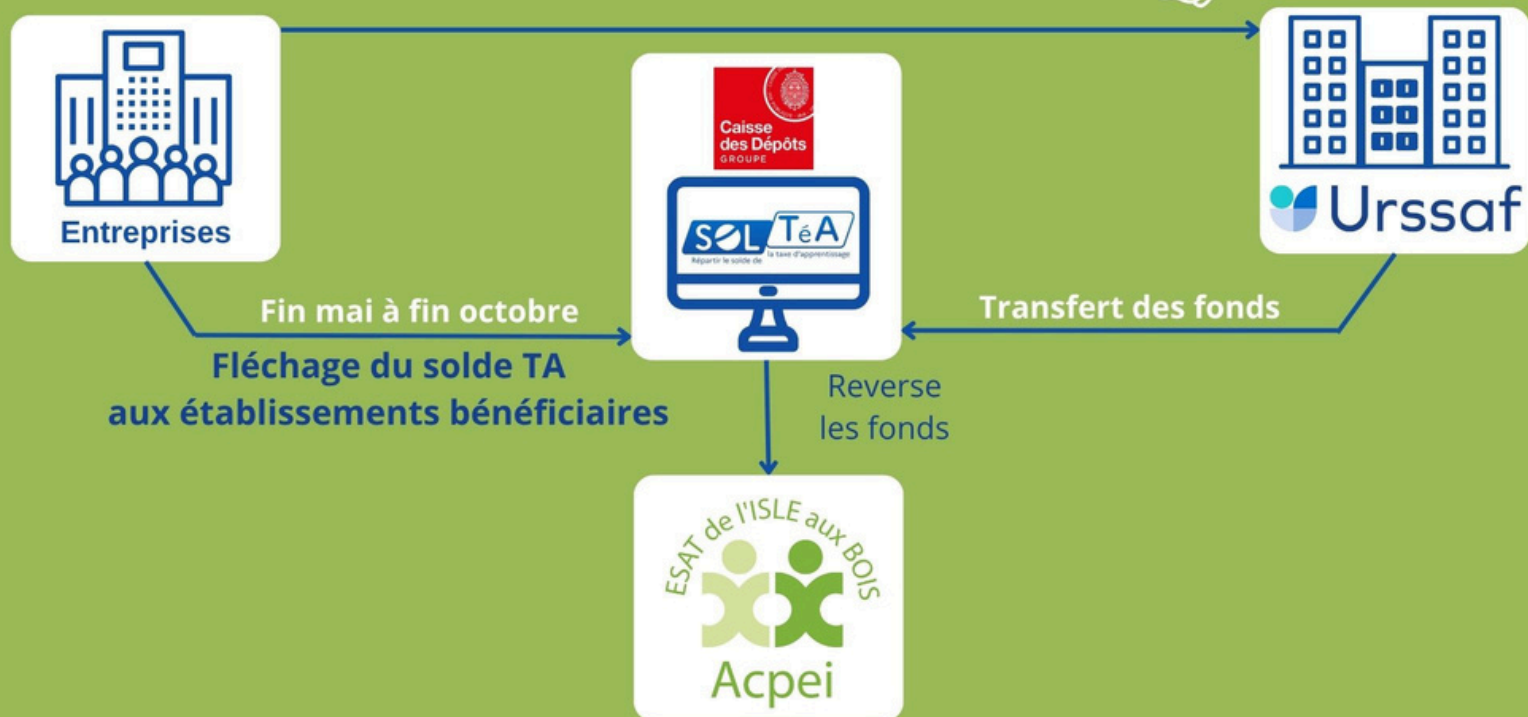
Entreprises

Caisse des Dépôts GROUPE

SOL TéA
Répartir le solde de la taxe d'apprentissage

Urssaf

Fin mai à fin octobre

Fléchage du solde TA aux établissements bénéficiaires

Transfert des fonds

Reverse les fonds

ESAT de l'ISLE aux BOIS

Acpei